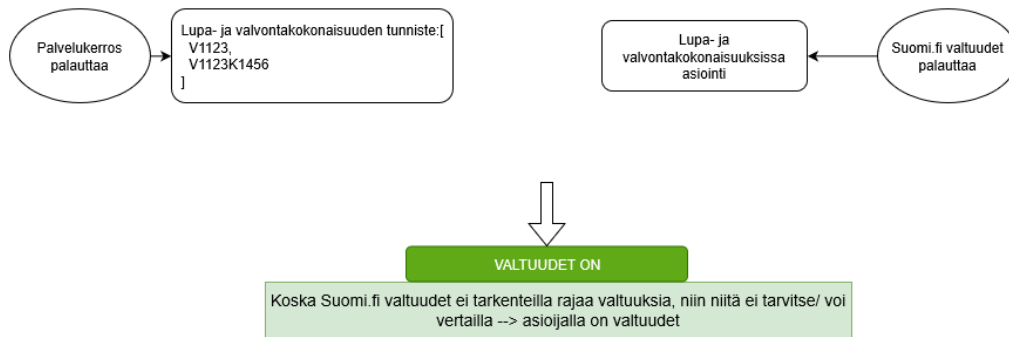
Palvelukerros palauttaa

Lupa- ja valvontakokonaisuuden tunniste:[
V1123,
V1123K1456
]

Lupa- ja valvontakokonaisuuksissa asiointi

Suomi.fi valtuudet palauttaa

VALTUUDET ON

Koska Suomi.fi valtuudet ei tarkenteilla rajaa valtuuksia, niin niitä ei tarvitse/ voi vertailla --> asioijalla on valtuudet